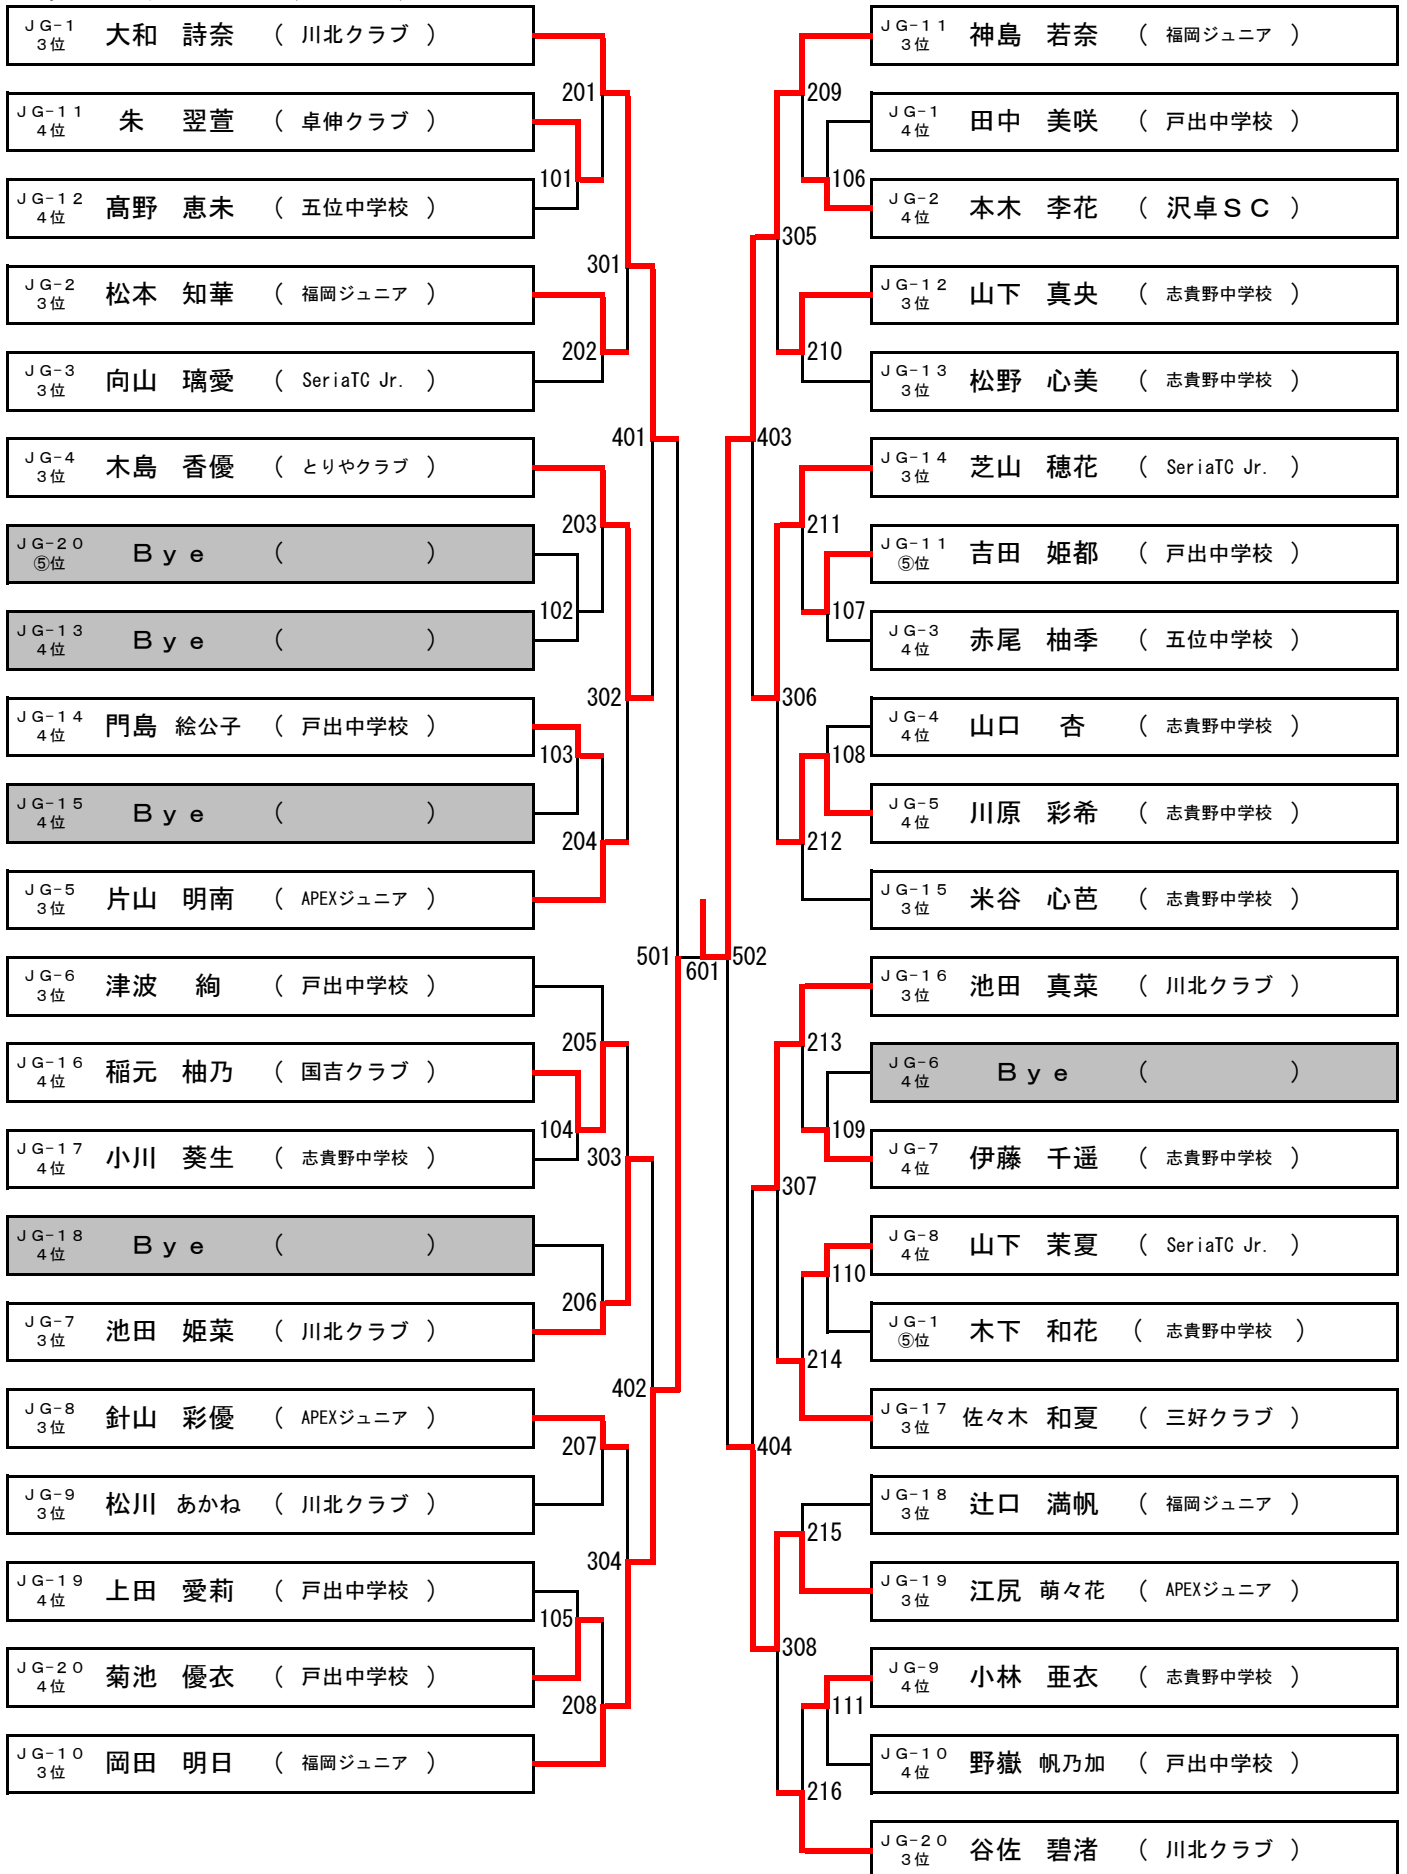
ＪＧ－１ ３位 大和　詩奈　（ 川北クラブ ）
ＪＧ－１１ ４位 朱　翌萱　（ 卓伸クラブ ）
ＪＧ－１２ ４位 髙野　恵未　（ 五位中学校 ）
ＪＧ－２ ３位 松本　知華　（ 福岡ジュニア ）
ＪＧ－３ ３位 向山　璃愛　（ SeriaTC Jr. ）
ＪＧ－４ ３位 木島　香優　（ とりやクラブ ）
ＪＧ－２０ ⑤位 Ｂｙｅ　（　）
ＪＧ－１３ ４位 Ｂｙｅ　（　）
ＪＧ－１４ ４位 門島　絵公子　（ 戸出中学校 ）
ＪＧ－１５ ４位 Ｂｙｅ　（　）
ＪＧ－５ ３位 片山　明南　（ APEXジュニア ）
ＪＧ－６ ３位 津波　絢　（ 戸出中学校 ）
ＪＧ－１６ ４位 稲元　柚乃　（ 国吉クラブ ）
ＪＧ－１７ ４位 小川　葵生　（ 志貴野中学校 ）
ＪＧ－１８ ４位 Ｂｙｅ　（　）
ＪＧ－７ ３位 池田　姫菜　（ 川北クラブ ）
ＪＧ－８ ３位 針山　彩優　（ APEXジュニア ）
ＪＧ－９ ３位 松川　あかね　（ 川北クラブ ）
ＪＧ－１９ ４位 上田　愛莉　（ 戸出中学校 ）
ＪＧ－２０ ４位 菊池　優衣　（ 戸出中学校 ）
ＪＧ－１０ ３位 岡田　明日　（ 福岡ジュニア ）

201 101 301 202 401 203 102 302 103 204 501 205 104 303 206 402 207 304 105 208
601
209 106 305 210 403 211 107 306 108 212 502 213 109 307 110 214 404 215 308 111 216

ＪＧ－１１ ３位 神島　若奈　（ 福岡ジュニア ）
ＪＧ－１ ４位 田中　美咲　（ 戸出中学校 ）
ＪＧ－２ ４位 本木　李花　（ 沢卓ＳＣ ）
ＪＧ－１２ ３位 山下　真央　（ 志貴野中学校 ）
ＪＧ－１３ ３位 松野　心美　（ 志貴野中学校 ）
ＪＧ－１４ ３位 芝山　穂花　（ SeriaTC Jr. ）
ＪＧ－１１ ⑤位 吉田　姫都　（ 戸出中学校 ）
ＪＧ－３ ４位 赤尾　柚季　（ 五位中学校 ）
ＪＧ－４ ４位 山口　杏　（ 志貴野中学校 ）
ＪＧ－５ ４位 川原　彩希　（ 志貴野中学校 ）
ＪＧ－１５ ３位 米谷　心芭　（ 志貴野中学校 ）
ＪＧ－１６ ３位 池田　真菜　（ 川北クラブ ）
ＪＧ－６ ４位 Ｂｙｅ　（　）
ＪＧ－７ ４位 伊藤　千遥　（ 志貴野中学校 ）
ＪＧ－８ ４位 山下　茉夏　（ SeriaTC Jr. ）
ＪＧ－１ ⑤位 木下　和花　（ 志貴野中学校 ）
ＪＧ－１７ ３位 佐々木　和夏　（ 三好クラブ ）
ＪＧ－１８ ３位 辻口　満帆　（ 福岡ジュニア ）
ＪＧ－１９ ３位 江尻　萌々花　（ APEXジュニア ）
ＪＧ－９ ４位 小林　亜衣　（ 志貴野中学校 ）
ＪＧ－１０ ４位 野嶽　帆乃加　（ 戸出中学校 ）
ＪＧ－２０ ３位 谷佐　碧渚　（ 川北クラブ ）